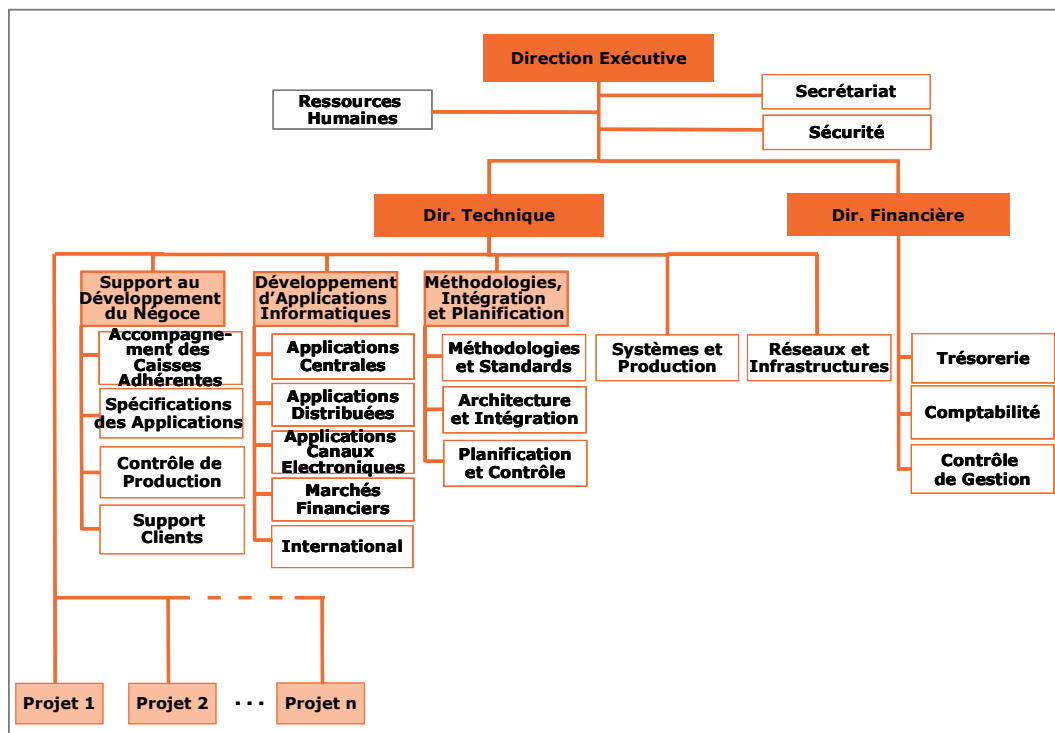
Direction Exécutive

Ressources Humaines

Secrétariat

Sécurité

Dir. Technique

Dir. Financière

Support au Développement du Négoce

Accompagnement des Caisses Adhérentes

Spécifications des Applications

Contrôle de Production

Support Clients

Développement d'Applications Informatiques

Applications Centrales

Applications Distribuées

Applications Canaux Electroniques

Marchés Financiers

International

Méthodologies, Intégration et Planification

Méthodologies et Standards

Architecture et Intégration

Planification et Contrôle

Systèmes et Production

Réseaux et Infrastructures

Trésorerie

Comptabilité

Contrôle de Gestion

Projet 1

Projet 2

. . .

Projet n